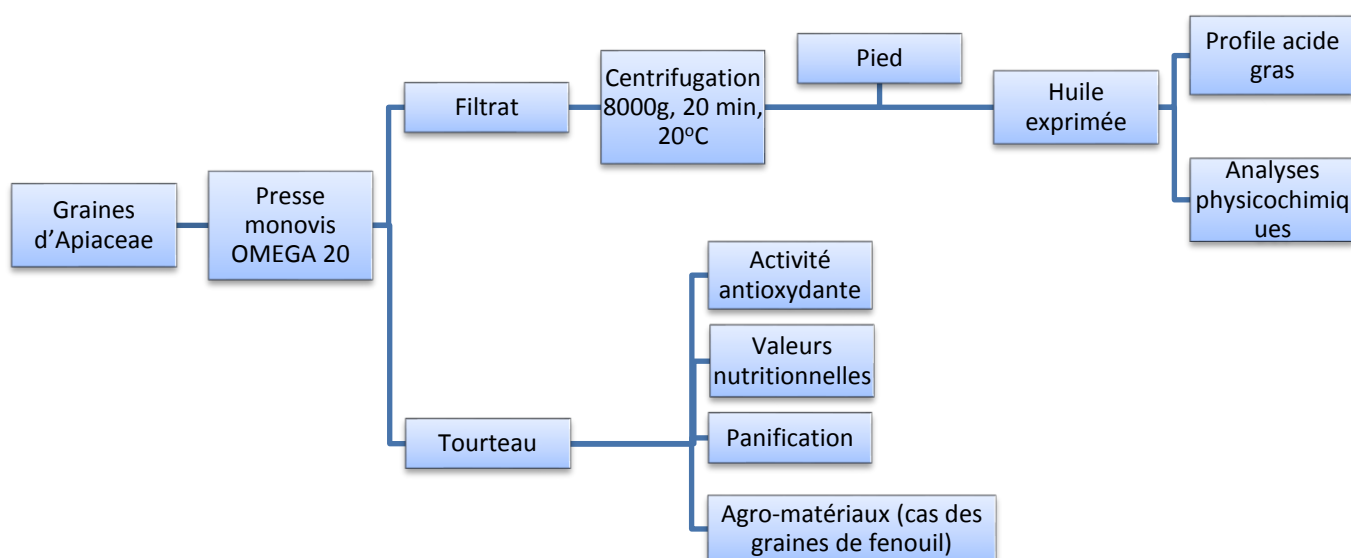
Graines d’Apiaceae

Presse monovis OMEGA 20

Filtrat

Centrifugation 8000g, 20 min, 20$^o$C

Pied

Huile exprimée

Profile acide gras

Analyses physicochimiq ues

Tourteau

Activité antioxydante

Valeurs nutritionnelles

Panification

Agro-matériaux (cas des graines de fenouil)